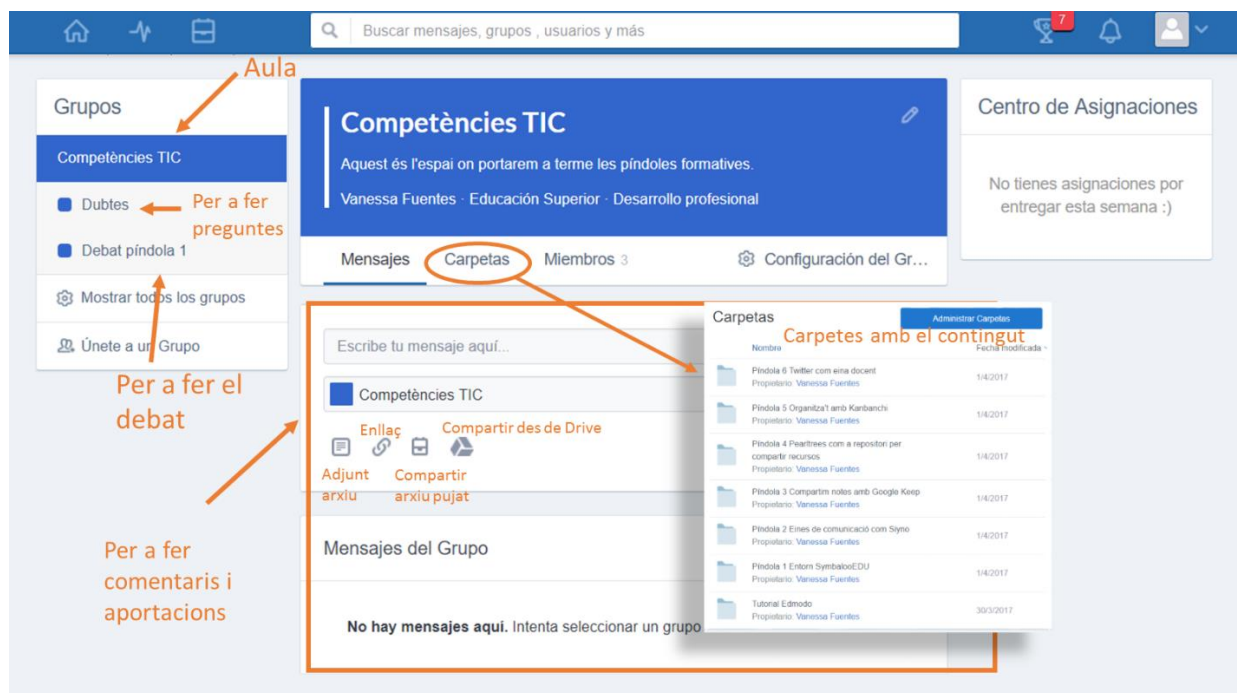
Buscar mensajes, grupos , usuarios y más

7

Aula

Grupos

Competències TIC

Dubtes

Per a fer preguntes

Debat píndola 1

Mostrar todos los grupos

Únete a un Grupo

Per a fer el debat

Per a fer comentaris i aportacions

Competències TIC

Aquest és l'espai on portarem a terme les píndoles formatives.

Vanessa Fuentes · Educación Superior · Desarrollo profesional

Mensajes Carpetas Miembros 3 Configuración del Gr...

Escribe tu mensaje aquí...

Competències TIC

Enllaç

Compartir des de Drive

Adjunt arxiu

Compartir arxiu pujat

Mensajes del Grupo

No hay mensajes aquí. Intenta seleccionar un grupo

Centro de Asignaciones

No tienes asignaciones por entregar esta semana :)

Carpetas

Administrar Carpetas

Carpetes amb el contingut

Nombre Fecha modificada

| | |
|---|---|
| Píndola 6 Twitter com eina docent<br>Propietario: Vanessa Fuentes | 1/4/2017 |
| Píndola 5 Organitza't amb Kanbanchi<br>Propietario: Vanessa Fuentes | 1/4/2017 |
| Píndola 4 Pearltrees com a repositori per compartir recursos<br>Propietario: Vanessa Fuentes | 1/4/2017 |
| Píndola 3 Compartim notes amb Google Keep<br>Propietario: Vanessa Fuentes | 1/4/2017 |
| Píndola 2 Eines de comunicació com Siyno<br>Propietario: Vanessa Fuentes | 1/4/2017 |
| Píndola 1 Entorn SymbalooEDU<br>Propietario: Vanessa Fuentes | 1/4/2017 |
| Tutorial Edmodo<br>Propietario: Vanessa Fuentes | 30/3/2017 |